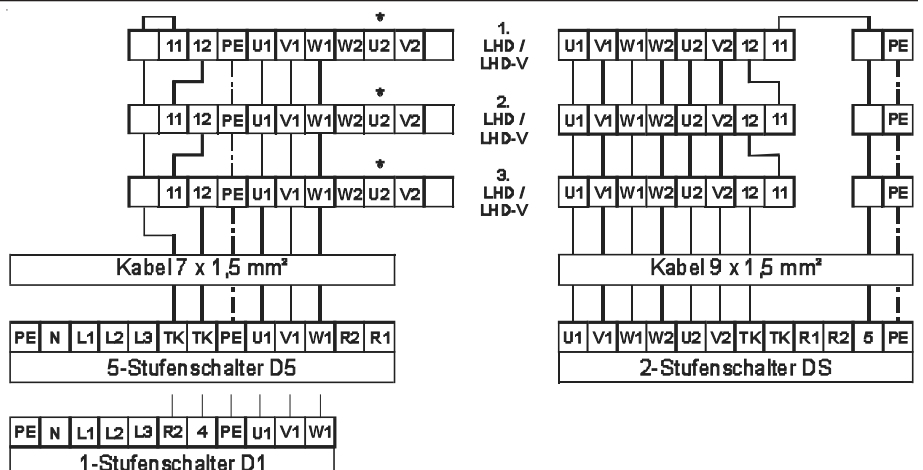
| | 11 | 12 | PE | U1 | V1 | W1 | W2 | U2 | V2 | |
|---|---|---|---|---|---|---|---|---|---|---|

*

1. LHD / LHD-V

| U1 | V1 | W1 | W2 | U2 | V2 | 12 | 11 | | PE |
|---|---|---|---|---|---|---|---|---|---|

| | 11 | 12 | PE | U1 | V1 | W1 | W2 | U2 | V2 | |
|---|---|---|---|---|---|---|---|---|---|---|

*

2. LHD / LHD-V

| U1 | V1 | W1 | W2 | U2 | V2 | 12 | 11 | | PE |
|---|---|---|---|---|---|---|---|---|---|

| | 11 | 12 | PE | U1 | V1 | W1 | W2 | U2 | V2 | |
|---|---|---|---|---|---|---|---|---|---|---|

*

3. LHD / LHD-V

| U1 | V1 | W1 | W2 | U2 | V2 | 12 | 11 | | PE |
|---|---|---|---|---|---|---|---|---|---|

Kabel 7 x 1,5 mm²

Kabel 9 x 1,5 mm²

| PE | N | L1 | L2 | L3 | TK | TK | PE | U1 | V1 | W1 | R2 | R1 |
|---|---|---|---|---|---|---|---|---|---|---|---|---|

5-Stufenschalter D5

| U1 | V1 | W1 | W2 | U2 | V2 | TK | TK | R1 | R2 | 5 | PE |
|---|---|---|---|---|---|---|---|---|---|---|---|

2-Stufenschalter DS

| PE | N | L1 | L2 | L3 | R2 | 4 | PE | U1 | V1 | W1 |
|---|---|---|---|---|---|---|---|---|---|---|

1-Stufenschalter D1